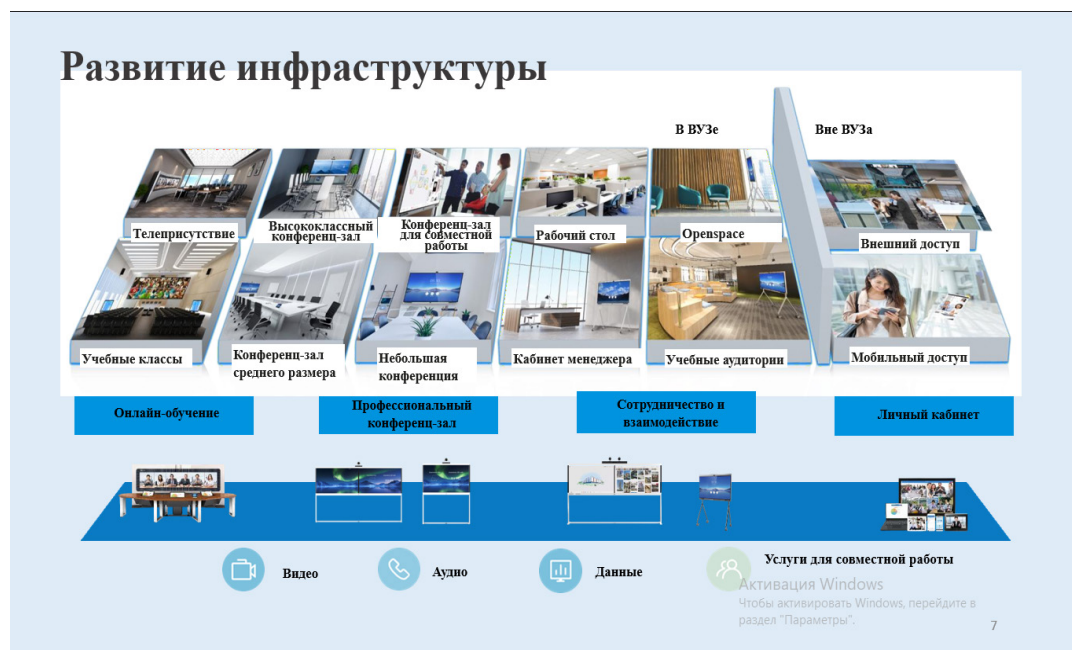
Развитие инфраструктуры

В ВУЗе

Вне ВУЗа

Телеприсутствие

Высококлассный конференц-зал

Конференц-зал для совместной работы

Рабочий стол

Openspace

Внешний доступ

Учебные классы

Конференц-зал среднего размера

Небольшая конференция

Кабинет менеджера

Учебные аудитории

Мобильный доступ

Онлайн-обучение

Профессиональный конференц-зал

Сотрудничество и взаимодействие

Личный кабинет

Видео

Аудио

Данные

Услуги для совместной работы

Активация Windows
Чтобы активировать Windows, перейдите в раздел "Параметры".

7